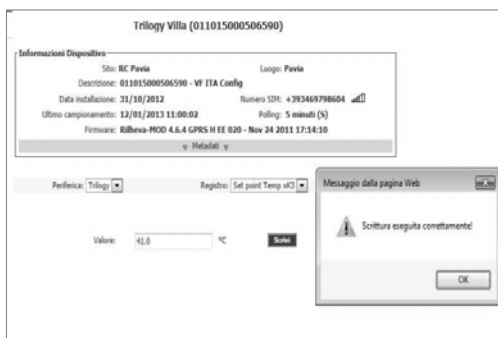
Trilogy Villa (011015000506590)

Informazioni Dispositivo

Sito: RC Pavia

Luogo: Pavia

Descrizione: 011015000506590 - VF ITA Config

Data installazione: 31/10/2012

Numero SIM: +393469798604

Ultimo campionamento: 12/01/2013 11:00:02

Polling: 5 minuti (S)

Firmware: Rilheva-MOD 4.6.4 GPRS H EE 020 - Nov 24 2011 17:14:10

Metadati

Periferica: Trilogy

Registro: Set point Temp xX3

Valore: 41.0 °C

Scrivi

Messaggio dalla pagina Web

Scrittura eseguita correttamente!

OK